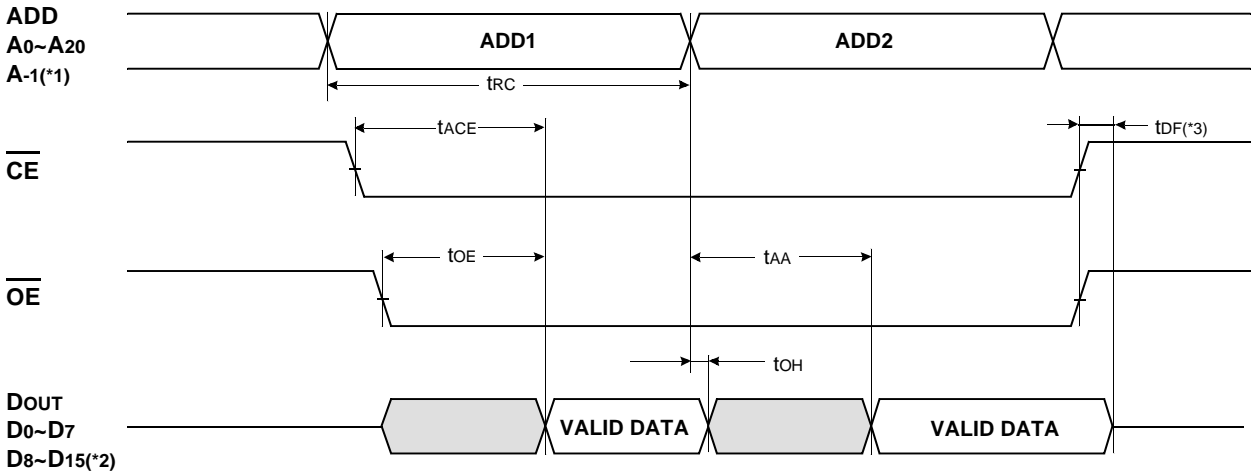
ADD
$A_0$~$A_{20}$
$A_{-1}$(*1)

ADD1

ADD2

$t_{RC}$

$t_{ACE}$

$t_{DF}$(*3)

$\overline{CE}$

$t_{OE}$

$t_{AA}$

$\overline{OE}$

$t_{OH}$

$D_{OUT}$
$D_0$~$D_7$
$D_8$~$D_{15}$(*2)

VALID DATA

VALID DATA